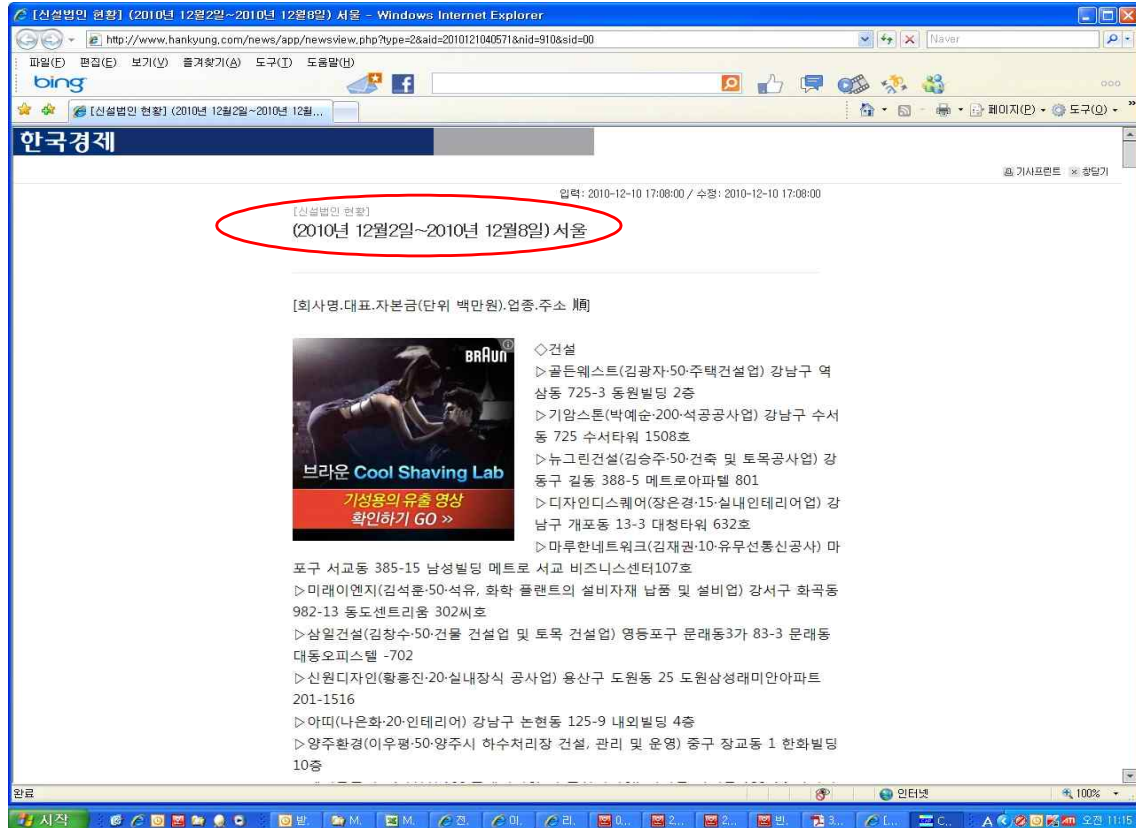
[신설법인 현황] (2010년 12월2일~2010년 12월8일) 서울 - Windows Internet Explorer

http://www.hankyung.com/news/app/newsview.php?type=2&aid=2010121040571&nid=910&sid=00

Naver

파일(F) 편집(E) 보기(V) 즐겨찾기(A) 도구(T) 도움말(H)

bing

[신설법인 현황] (2010년 12월2일~2010년 12월...

페이지(P) 도구(O)

한국경제

기사프린트 창닫기

입력: 2010-12-10 17:08:00 / 수정: 2010-12-10 17:08:00

[신설법인 현황]

(2010년 12월2일~2010년 12월8일) 서울

[회사명.대표.자본금(단위 백만원).업종.주소 順]

BRAUN

브라운 Cool Shaving Lab

기성용의 유출 영상 확인하기 GO »

◇건설

▷골든웨스트(김광자·50·주택건설업) 강남구 역삼동 725-3 동원빌딩 2층

▷기암스톤(박예순·200·석공공사업) 강남구 수서동 725 수서타워 1508호

▷뉴그린건설(김승주·50·건축 및 토목공사업) 강동구 길동 388-5 메트로아파텔 801

▷디자인디스퀘어(장은경·15·실내인테리어업) 강남구 개포동 13-3 대청타워 632호

▷마루한네트워크(김재권·10·유무선통신공사) 마포구 서교동 385-15 남성빌딩 메트로 서교 비즈니스센터107호

▷미래이엔지(김석훈·50·석유, 화학 플랜트의 설비자재 납품 및 설비업) 강서구 화곡동 982-13 동도센트리움 302씨호

▷삼일건설(김창수·50·건물 건설업 및 토목 건설업) 영등포구 문래동3가 83-3 문래동 대동오피스텔 -702

▷신원디자인(황홍진·20·실내장식 공사업) 용산구 도원동 25 도원삼성래미안아파트 201-1516

▷아띠(나은화·20·인테리어) 강남구 논현동 125-9 내외빌딩 4층

▷양주환경(이우평·50·양주시 하수처리장 건설, 관리 및 운영) 중구 장교동 1 한화빌딩 10층

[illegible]

완료

인터넷

100%

시작

오전 11:15